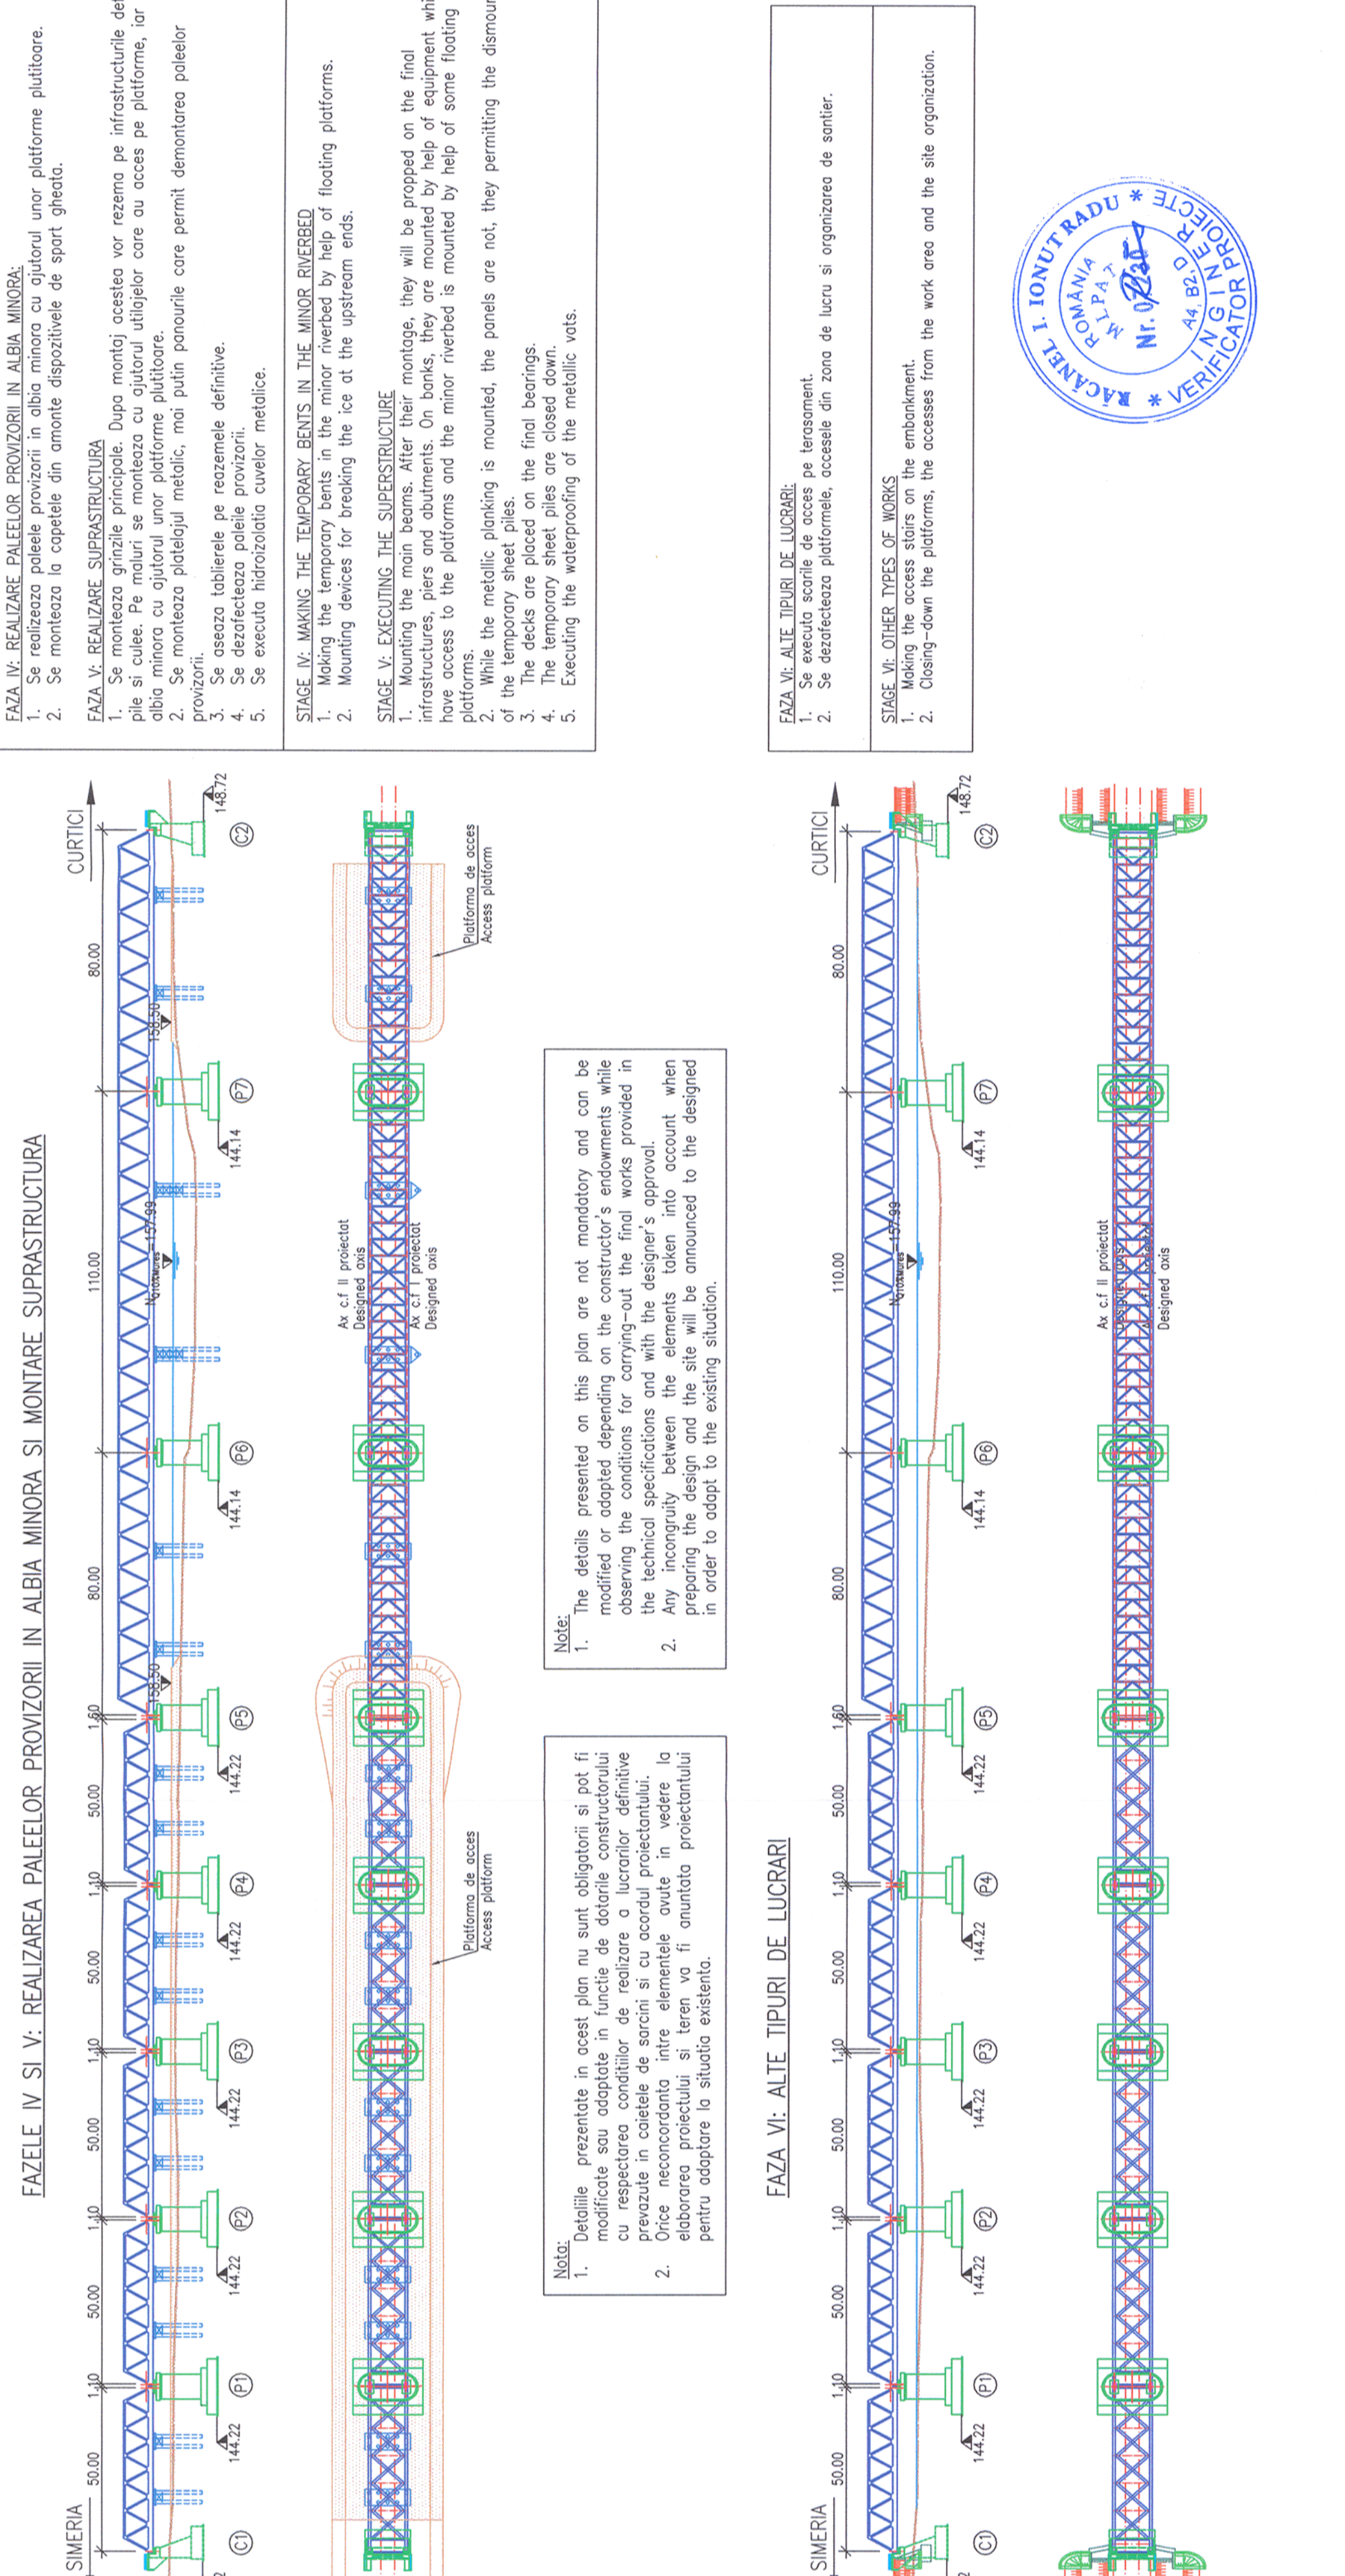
FAZELE IV SI V: REALIZAREA PALEELOR PROVIZORII IN ALBIA MINORA SI MONTARE SUPRASTRUCTURA

SIMERIA

CURTICI

50.00 1.10 50.00 1.10 50.00 1.10 50.00 1.10 50.00 1.60 80.00 110.00 80.00

C1 P1 P2 P3 P4 P5 P6 P7 C2

144.22 144.22 144.22 144.22 144.22 144.14 144.14 148.72

158.50 158.50

N.Gr.Grt. 157.98

Ax c.f. II proiectat
Designed axis

Ax c.f. I proiectat
Designed axis

Platforma de acces
Access platform

Platforma de acces
Access platform

Nota:
1. Detaliile prezentate in acest plan nu sunt obligatorii si pot fi modificate sau adaptate in functie de dotarile constructorului cu respectarea conditiilor de realizare a lucrarilor definitive prevazute in caietele de sarcini si cu acordul proiectantului.
2. Orice neconcordanta intre elementele avute in vedere la elaborarea proiectului si teren va fi anuntata proiectantului pentru adaptare la situatia existenta.

Note:
1. The details presented on this plan are not mandatory and can be modified or adapted depending on the constructor's endowments while observing the conditions for carrying-out the final works provided in the technical specifications and with the designer's approval.
2. Any incongruity between the elements taken into account when preparing the design and the site will be announced to the designed in order to adapt to the existing situation.

FAZA IV: REALIZARE PALEELOR PROVIZORII IN ALBIA MINORA:
1. Se realizeaza paleele provizorii in albia minora cu ajutorul unor platforme plutitoare.
2. Se monteaza la capetele din amonte dispozitivele de spart gheata.

FAZA V: REALIZARE SUPRASTRUCTURA
1. Se monteaza grinzile principale. Dupa montaj acestea vor rezema pe infrastructurile de pile si culee. Pe maluri se monteaza cu ajutorul utilajelor care au acces pe platforme, iar albia minora cu ajutorul unor platforme plutitoare.
2. Se monteaza platelajul metalic, mai putin panourile care permit demontarea paleelor provizorii.
3. Se aseaza tablierele pe reazemele definitive.
4. Se dezafecteaza paleie provizorii.
5. Se executa hidroizolatia cuvelor metalice.

STAGE IV: MAKING THE TEMPORARY BENTS IN THE MINOR RIVERBED
1. Making the temporary bents in the minor riverbed by help of floating platforms.
2. Mounting devices for breaking the ice at the upstream ends.

STAGE V: EXECUTING THE SUPERSTRUCTURE
1. Mounting the main beams. After their montage, they will be propped on the final infrastructures, piers and abutments. On banks, they are mounted by help of equipment whi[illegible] have access to the platforms and the minor riverbed is mounted by help of some floating platforms.
2. While the metallic planking is mounted, the panels are not, they permitting the dismou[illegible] of the temporary sheet piles.
3. The decks are placed on the final bearings.
4. The temporary sheet piles are closed down.
5. Executing the waterproofing of the metallic vats.

FAZA VI: ALTE TIPURI DE LUCRARI

SIMERIA

CURTICI

50.00 1.10 50.00 1.10 50.00 1.10 50.00 1.10 50.00 1.60 80.00 110.00 80.00

C1 P1 P2 P3 P4 P5 P6 P7 C2

144.22 144.22 144.22 144.22 144.22 144.14 144.14 148.72

N.Gr.Grt. 157.98

Ax c.f. II proiectat
Designed axis

Designed axis

FAZA VI: ALTE TIPURI DE LUCRARI:
1. Se executa scarile de acces pe terasament.
2. Se dezafecteaza platformele, accesele din zona de lucru si organizarea de santier.

STAGE VI: OTHER TYPES OF WORKS
1. Making the access stairs on the embankment.
2. Closing-down the platforms, the accesses from the work area and the site organization.

RACANEL I. IONUT RADU * ROMANIA M.L.P.A.T. Nr. 0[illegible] A4, B2, D * INGINER VERIFICATOR PROIECTE *